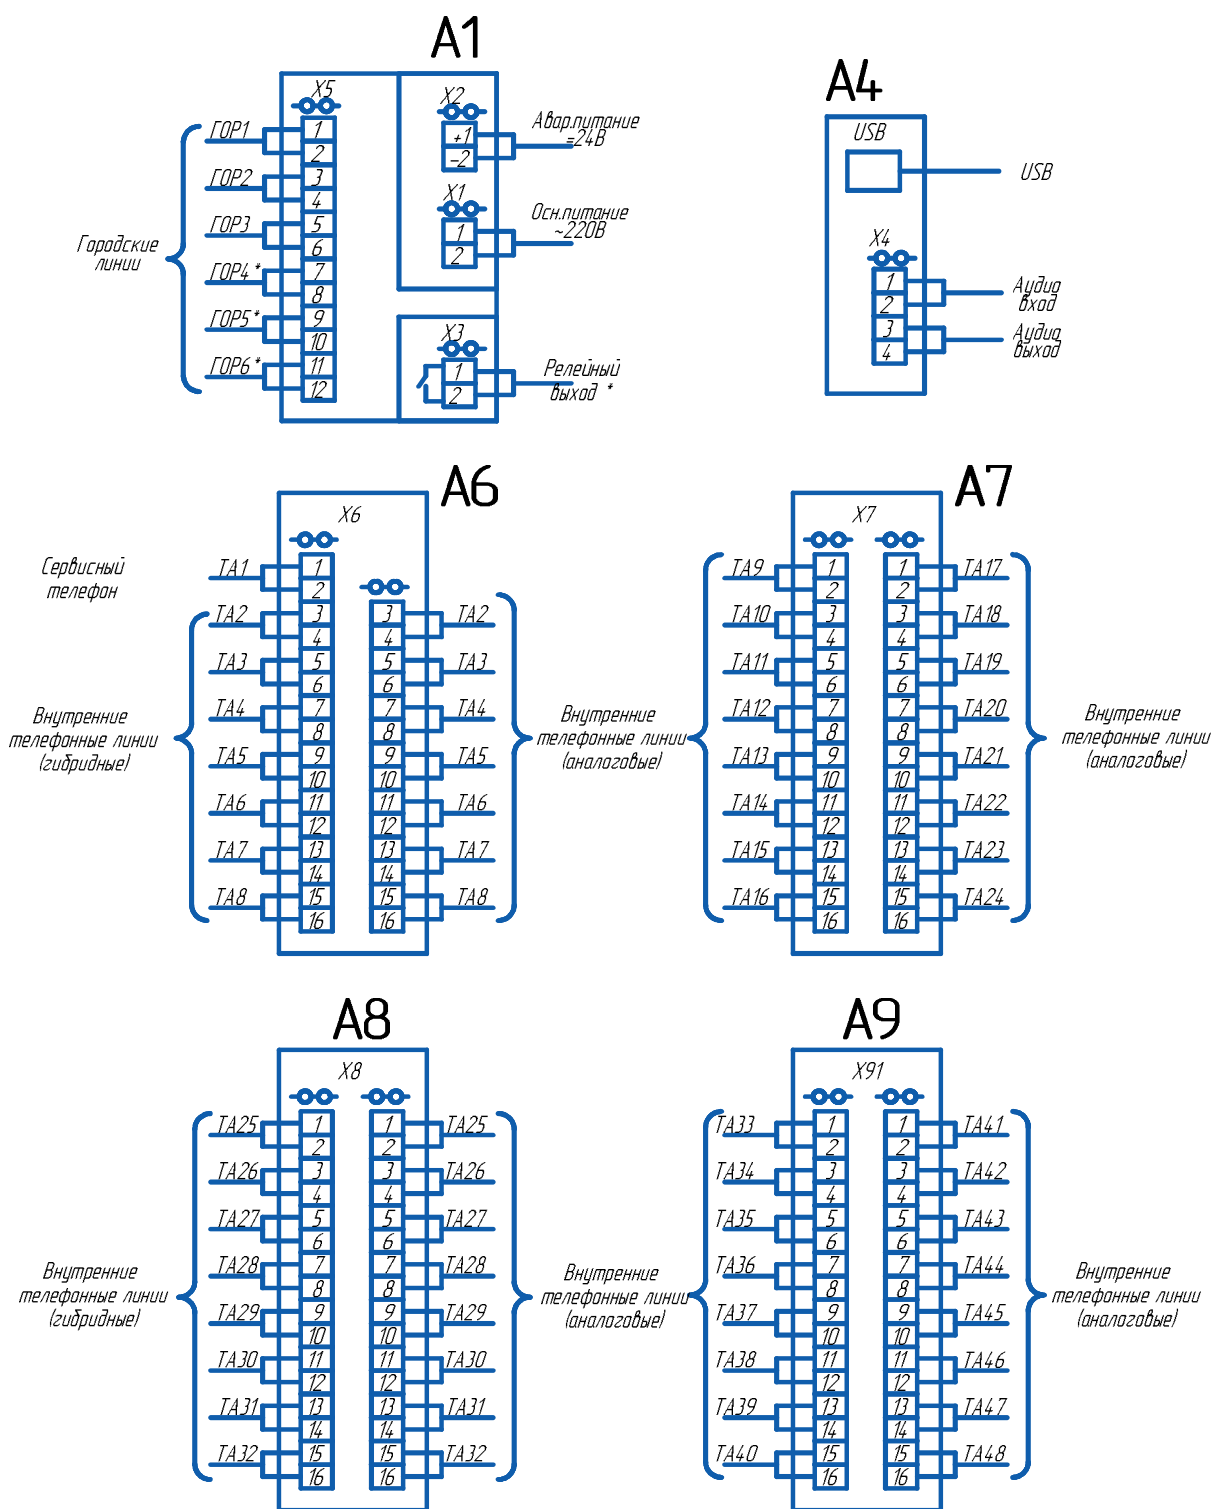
A1

X5

Городские линии

ГОР1 1 2
ГОР2 3 4
ГОР3 5 6
ГОР4* 7 8
ГОР5* 9 10
ГОР6* 11 12

X2
+1
–2
Авар.питание =24В

X1
1
2
Осн.питание ~220В

X3
1
2
Релейный выход *

A4

USB
USB

X4
1
2
3
4
Аудио вход
Аудио выход

A6

X6

Сервисный телефон
ТА1 1 2

Внутренние телефонные линии (гибридные)
ТА2 3 4
ТА3 5 6
ТА4 7 8
ТА5 9 10
ТА6 11 12
ТА7 13 14
ТА8 15 16

3 4 ТА2
5 6 ТА3
7 8 ТА4
9 10 ТА5
11 12 ТА6
13 14 ТА7
15 16 ТА8
Внутренние телефонные линии (аналоговые)

A7

X7

ТА9 1 2
ТА10 3 4
ТА11 5 6
ТА12 7 8
ТА13 9 10
ТА14 11 12
ТА15 13 14
ТА16 15 16

1 2 ТА17
3 4 ТА18
5 6 ТА19
7 8 ТА20
9 10 ТА21
11 12 ТА22
13 14 ТА23
15 16 ТА24
Внутренние телефонные линии (аналоговые)

A8

X8

Внутренние телефонные линии (гибридные)
ТА25 1 2
ТА26 3 4
ТА27 5 6
ТА28 7 8
ТА29 9 10
ТА30 11 12
ТА31 13 14
ТА32 15 16

1 2 ТА25
3 4 ТА26
5 6 ТА27
7 8 ТА28
9 10 ТА29
11 12 ТА30
13 14 ТА31
15 16 ТА32
Внутренние телефонные линии (аналоговые)

A9

X91

ТА33 1 2
ТА34 3 4
ТА35 5 6
ТА36 7 8
ТА37 9 10
ТА38 11 12
ТА39 13 14
ТА40 15 16

1 2 ТА41
3 4 ТА42
5 6 ТА43
7 8 ТА44
9 10 ТА45
11 12 ТА46
13 14 ТА47
15 16 ТА48
Внутренние телефонные линии (аналоговые)